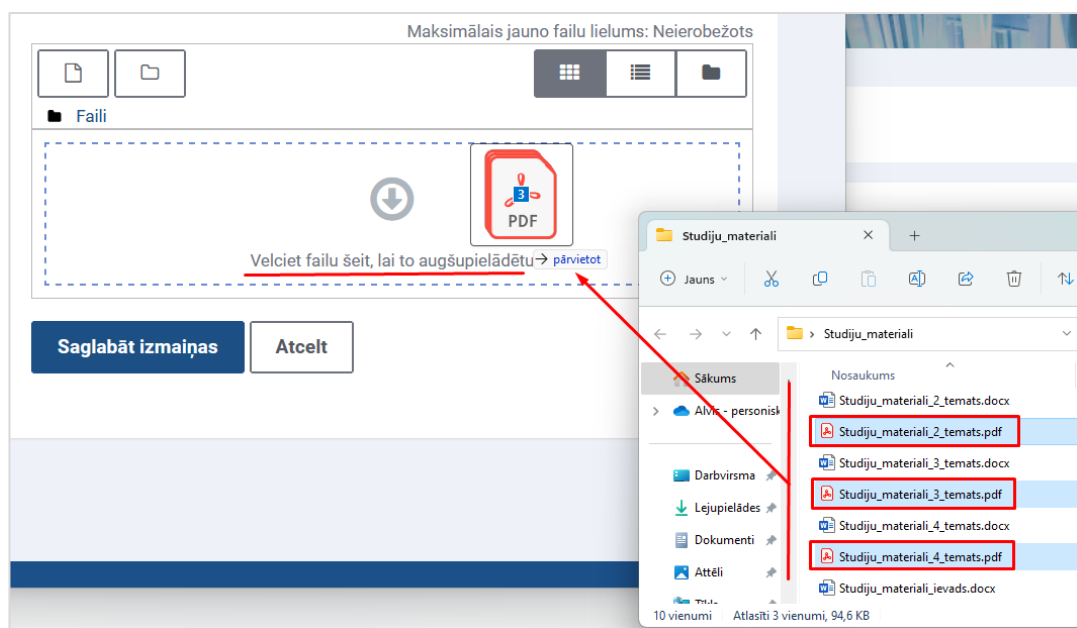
Maksimālais jauno failu lielums: Neierobežots

Faili

3
PDF

Velciet failu šeit, lai to augšupielādētu → pārvietot

Saglabāt izmaiņas
Atcelt

Studiju_materiali ×
+

Jauns

Studiju_materiali

Sākums
Alvis - personisk
Darbvirsma
Lejupielādes
Dokumenti
Attēli
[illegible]

Nosaukums
Studiju_materiali_2_temats.docx
Studiju_materiali_2_temats.pdf
Studiju_materiali_3_temats.docx
Studiju_materiali_3_temats.pdf
Studiju_materiali_4_temats.docx
Studiju_materiali_4_temats.pdf
Studiju_materiali_ievads.docx

10 vienumi   Atlasīti 3 vienumi, 94,6 KB